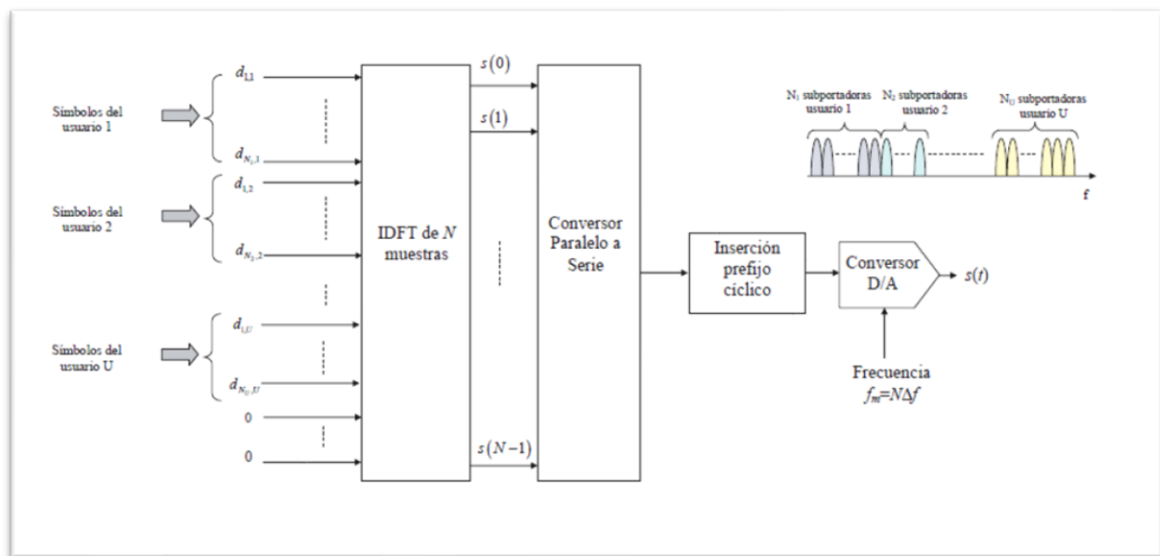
Símbolos del usuario 1

$d_{1,1}$

$d_{N_1,1}$

Símbolos del usuario 2

$d_{1,2}$

$d_{N_2,2}$

Símbolos del usuario U

$d_{1,U}$

$d_{N_U,U}$

0

0

IDFT de $N$ muestras

$s(0)$

$s(1)$

$s(N-1)$

Conversor Paralelo a Serie

Inserción prefijo cíclico

Conversor D/A

$s(t)$

Frecuencia $f_m = N\Delta f$

N$_1$ subportadoras usuario 1

N$_2$ subportadoras usuario 2

N$_U$ subportadoras usuario U

f